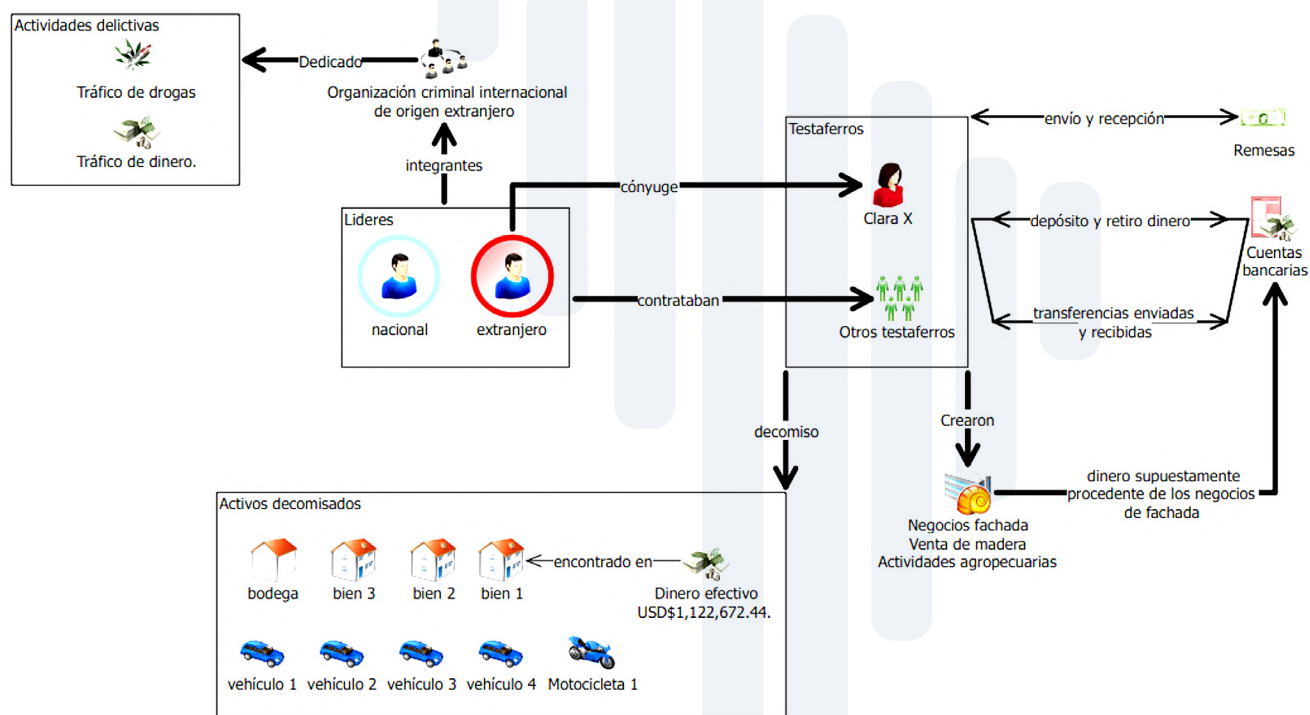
Actividades delictivas

Tráfico de drogas

Tráfico de dinero.

Dedicado

Organización criminal internacional de origen extranjero

integrantes

Lideres

nacional

extranjero

cónyuge

contrataban

Testaferros

Clara X

Otros testaferros

envío y recepción

Remesas

depósito y retiro dinero

Cuentas bancarias

transferencias enviadas y recibidas

decomiso

Crearon

dinero supuestamente procedente de los negocios de fachada

Negocios fachada
Venta de madera
Actividades agropecuarias

Activos decomisados

bodega

bien 3

bien 2

bien 1

encontrado en

Dinero efectivo USD$1,122,672.44.

vehículo 1

vehículo 2

vehículo 3

vehículo 4

Motocicleta 1